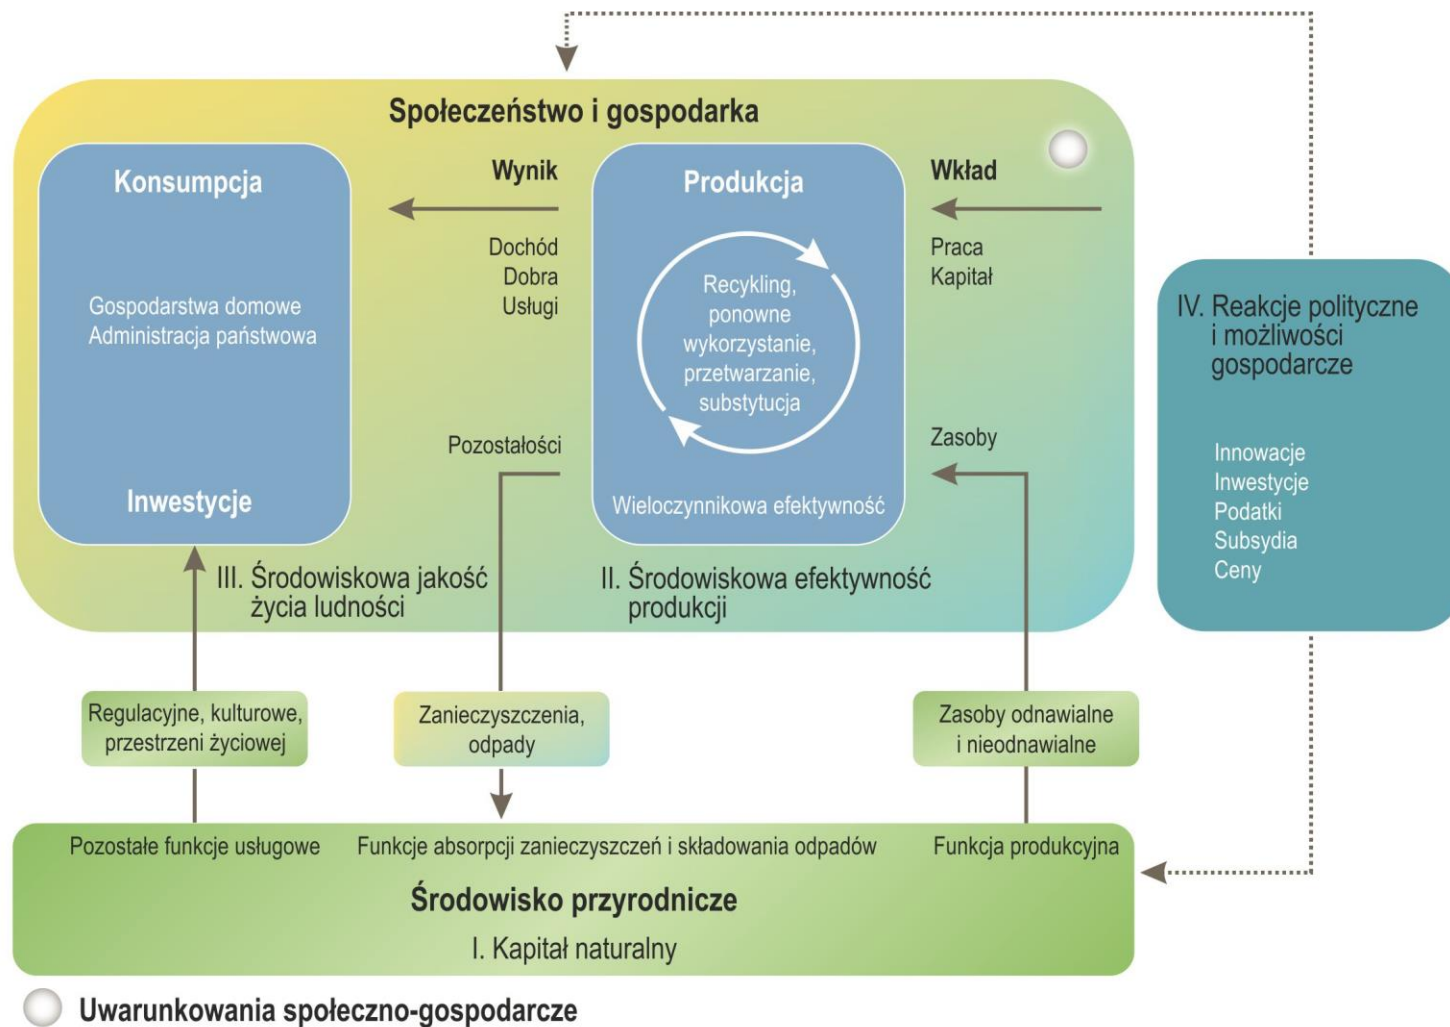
Społeczeństwo i gospodarka

Konsumpcja

Gospodarstwa domowe
Administracja państwowa

Inwestycje

Wynik

Dochód
Dobra
Usługi

Pozostałości

Produkcja

Recykling, ponowne wykorzystanie, przetwarzanie, substytucja

Wieloczynnikowa efektywność

Wkład

Praca
Kapitał

Zasoby

III. Środowiskowa jakość życia ludności

II. Środowiskowa efektywność produkcji

IV. Reakcje polityczne i możliwości gospodarcze

Innowacje
Inwestycje
Podatki
Subsydia
Ceny

Regulacyjne, kulturowe, przestrzeni życiowej

Zanieczyszczenia, odpady

Zasoby odnawialne i nieodnawialne

Pozostałe funkcje usługowe

Funkcje absorpcji zanieczyszczeń i składowania odpadów

Funkcja produkcyjna

Środowisko przyrodnicze

I. Kapitał naturalny

Uwarunkowania społeczno-gospodarcze